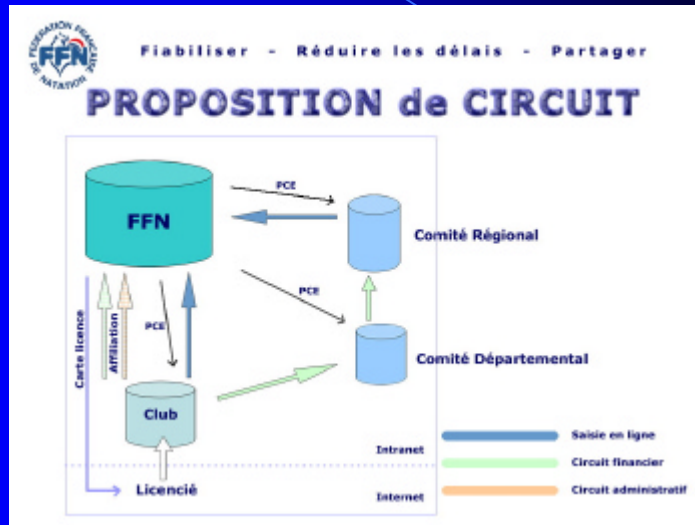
FÉDÉRATION FRANÇAISE DE NATATION
FFN

Fiabiliser - Réduire les délais - Partager

PROPOSITION de CIRCUIT

FFN

PCE

Comité Régional

PCE

Carte licence

Affiliation

PCE

Comité Départemental

Club

Licencié

Intranet

Internet

Saisie en ligne

Circuit financier

Circuit administratif